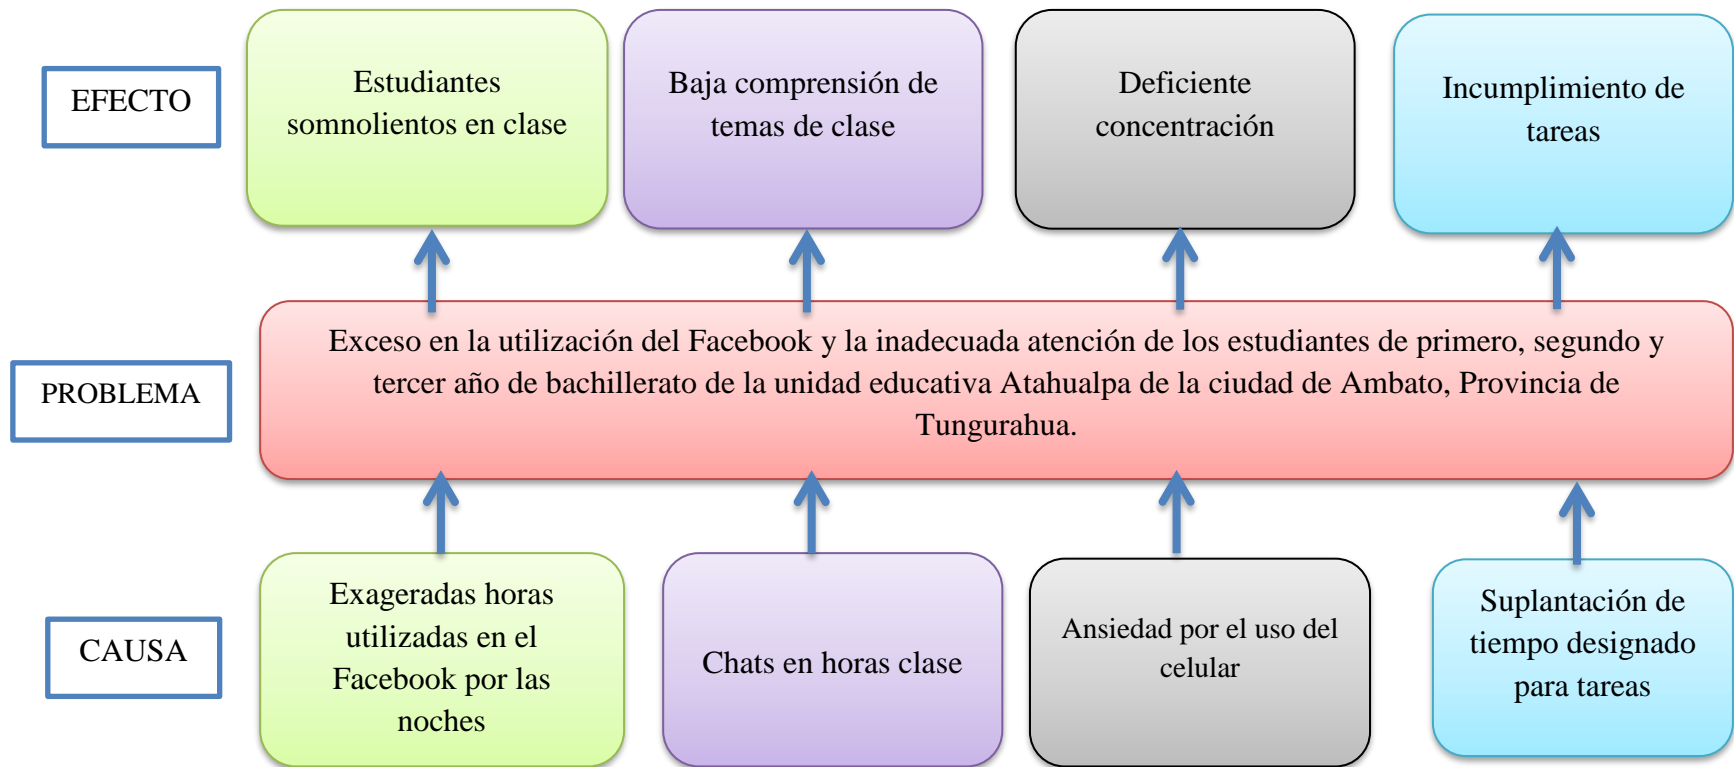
EFECTO

Estudiantes somnolientos en clase

Baja comprensión de temas de clase

Deficiente concentración

Incumplimiento de tareas

PROBLEMA

Exceso en la utilización del Facebook y la inadecuada atención de los estudiantes de primero, segundo y tercer año de bachillerato de la unidad educativa Atahualpa de la ciudad de Ambato, Provincia de Tungurahua.

CAUSA

Exageradas horas utilizadas en el Facebook por las noches

Chats en horas clase

Ansiedad por el uso del celular

Suplantación de tiempo designado para tareas